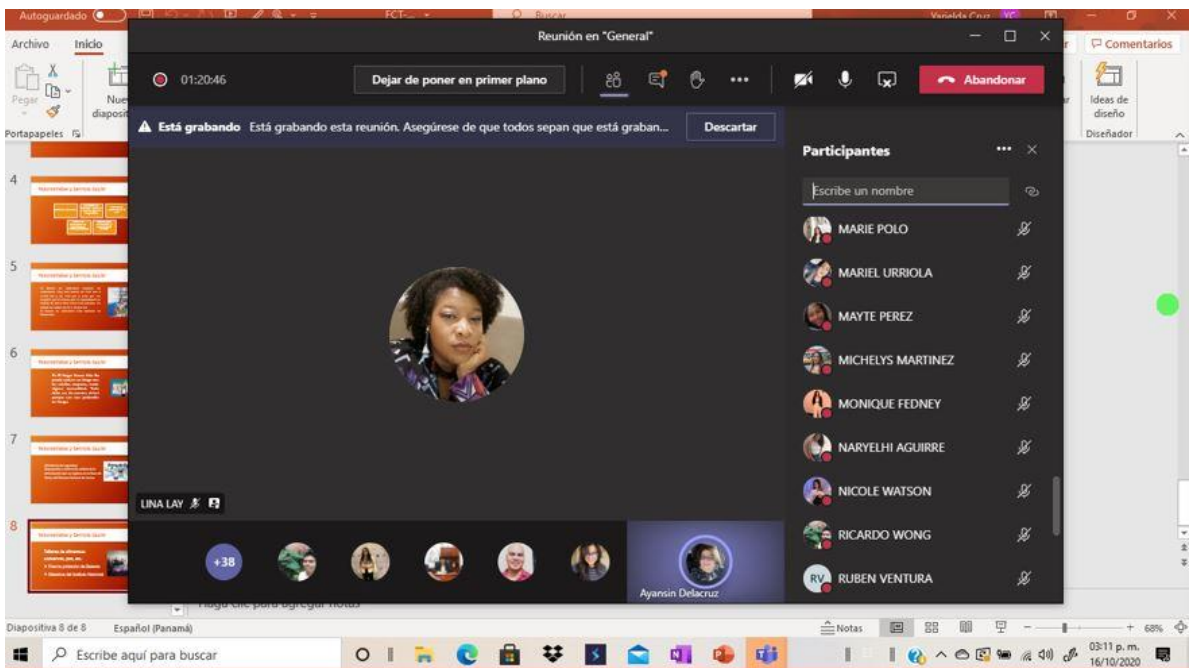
Autoguardado
FCT-...
Buscar
Yanelda Cruz YC
Archivo Inicio
Comentarios
Pegar
Nueva diapositiva
Portapapeles
Ideas de diseño
Diseñador

Reunión en "General"
01:20:46
Dejar de poner en primer plano
Abandonar
Está grabando Está grabando esta reunión. Asegúrese de que todos sepan que está graban...
Descartar

Participantes
Escribe un nombre
MARIE POLO
MARIEL URRIOLA
MAYTE PEREZ
MICHELYS MARTINEZ
MONIQUE FEDNEY
NARYELHI AGUIRRE
NICOLE WATSON
RICARDO WONG
RV RUBEN VENTURA

LINA LAY
+38
Ayansin Delacruz

4
5
6
7
8

Haga clic para agregar notas
Diapositiva 8 de 8 Español (Panamá)
Notas
68%
Escribe aquí para buscar
03:11 p. m.
16/10/2020